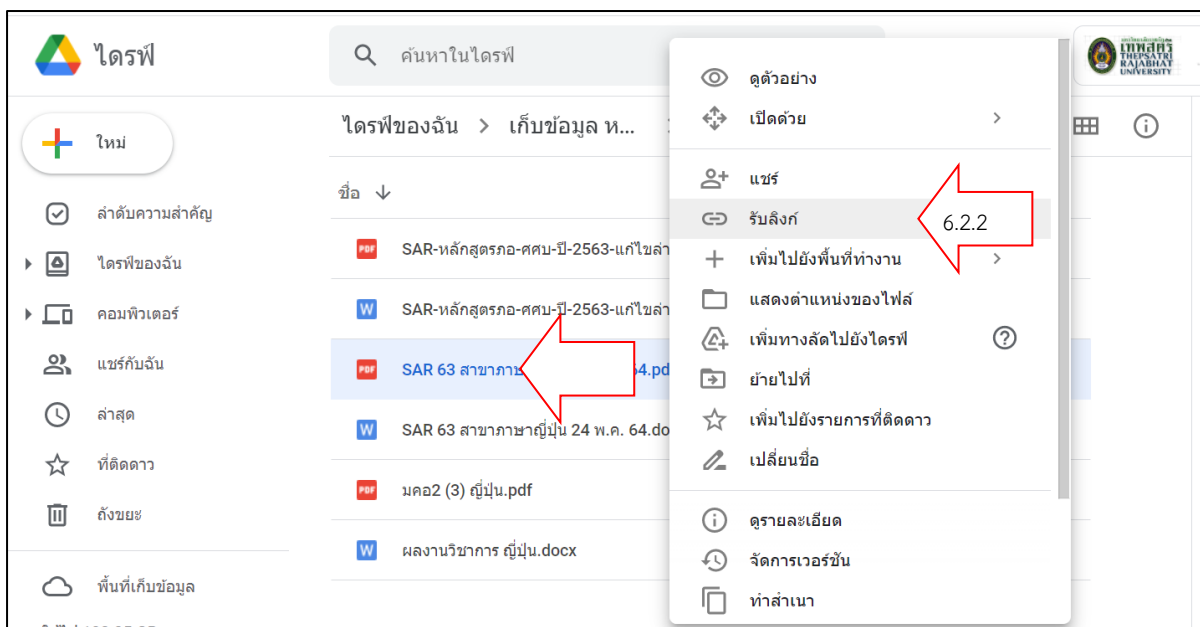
ไดรฟ์

ค้นหาในไดรฟ์

เทพสตรี THEPSATRI RAJABHAT UNIVERSITY

ใหม่

ลำดับความสำคัญ

ไดรฟ์ของฉัน

คอมพิวเตอร์

แชร์กับฉัน

ล่าสุด

ที่ติดดาว

ถังขยะ

พื้นที่เก็บข้อมูล

ไดรฟ์ของฉัน > เก็บข้อมูล ห...

ชื่อ ↓

SAR-หลักสูตรภอ-ศศบ-ปี-2563-แก้ไขล่า

SAR-หลักสูตรภอ-ศศบ-ปี-2563-แก้ไขล่า

SAR 63 สาขาภาษ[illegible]64.pdf

SAR 63 สาขาภาษาญี่ปุ่น 24 พ.ค. 64.do

มคอ2 (3) ญี่ปุ่น.pdf

ผลงานวิชาการ ญี่ปุ่น.docx

ดูตัวอย่าง

เปิดด้วย

แชร์

รับลิงก์

6.2.2

เพิ่มไปยังพื้นที่ทำงาน

แสดงตำแหน่งของไฟล์

เพิ่มทางลัดไปยังไดรฟ์

ย้ายไปที่

เพิ่มไปยังรายการที่ติดดาว

เปลี่ยนชื่อ

ดูรายละเอียด

จัดการเวอร์ชัน

ทำสำเนา